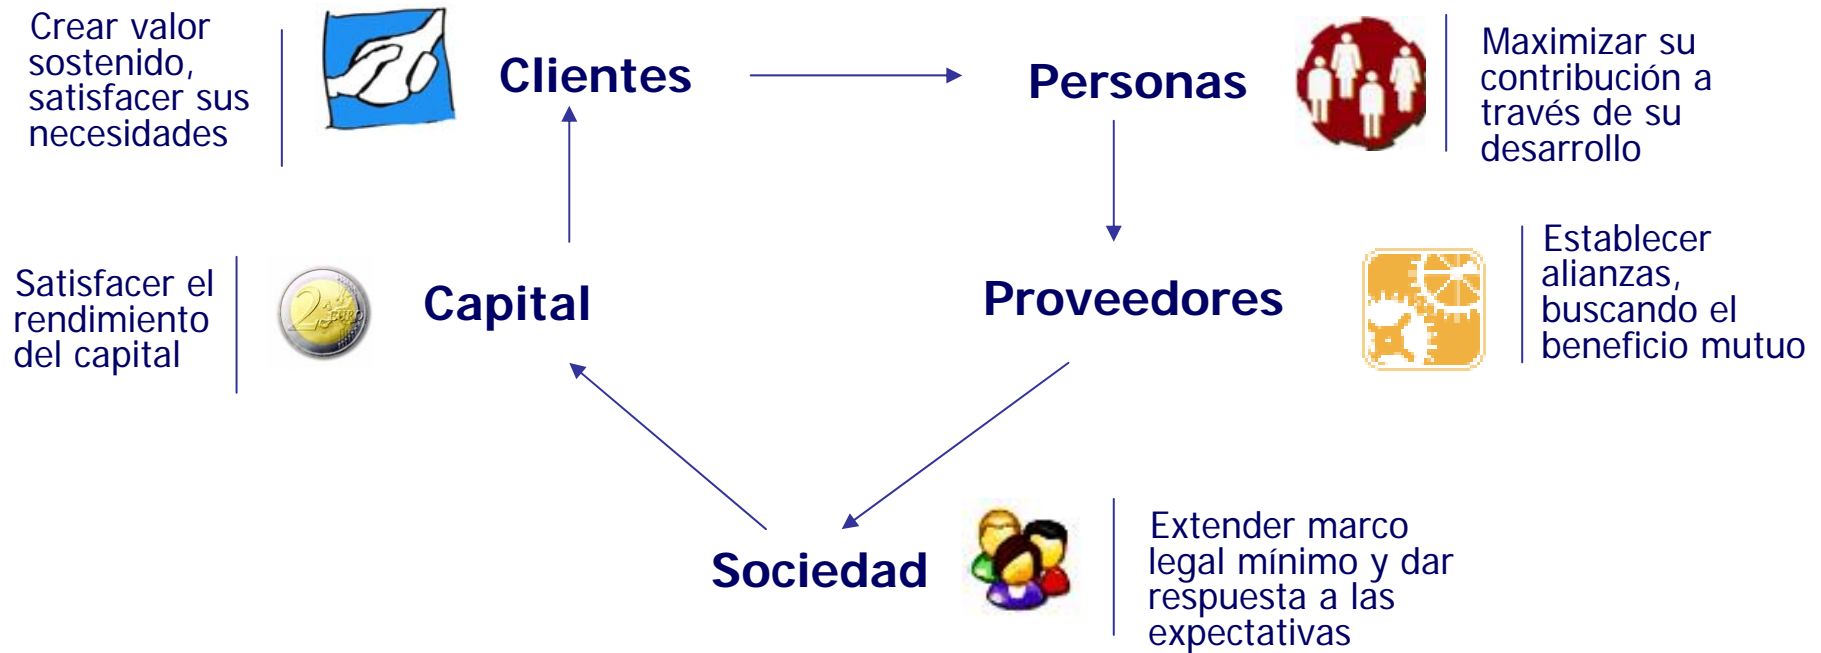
Crear valor sostenido, satisfacer sus necesidades

Clientes

Personas

Maximizar su contribución a través de su desarrollo

Satisfacer el rendimiento del capital

2 EURO

Capital

Proveedores

Establecer alianzas, buscando el beneficio mutuo

Sociedad

Extender marco legal mínimo y dar respuesta a las expectativas